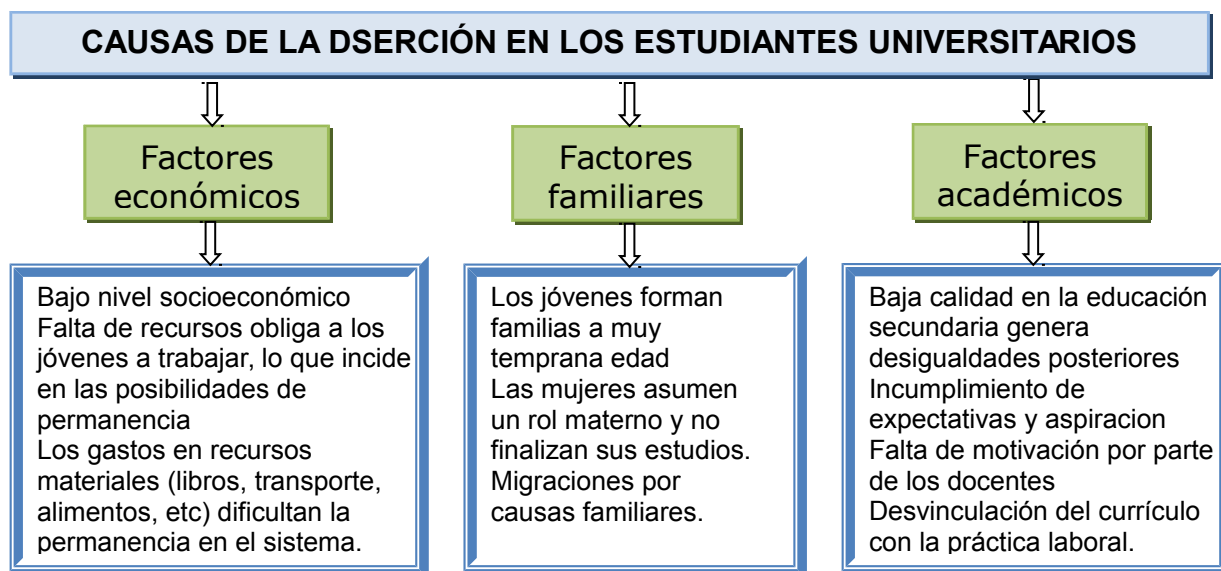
CAUSAS DE LA DSERCIÓN EN LOS ESTUDIANTES UNIVERSITARIOS

Factores económicos

Bajo nivel socioeconómico
Falta de recursos obliga a los jóvenes a trabajar, lo que incide en las posibilidades de permanencia
Los gastos en recursos materiales (libros, transporte, alimentos, etc) dificultan la permanencia en el sistema.

Factores familiares

Los jóvenes forman familias a muy temprana edad
Las mujeres asumen un rol materno y no finalizan sus estudios.
Migraciones por causas familiares.

Factores académicos

Baja calidad en la educación secundaria genera desigualdades posteriores
Incumplimiento de expectativas y aspiracion
Falta de motivación por parte de los docentes
Desvinculación del currículo con la práctica laboral.